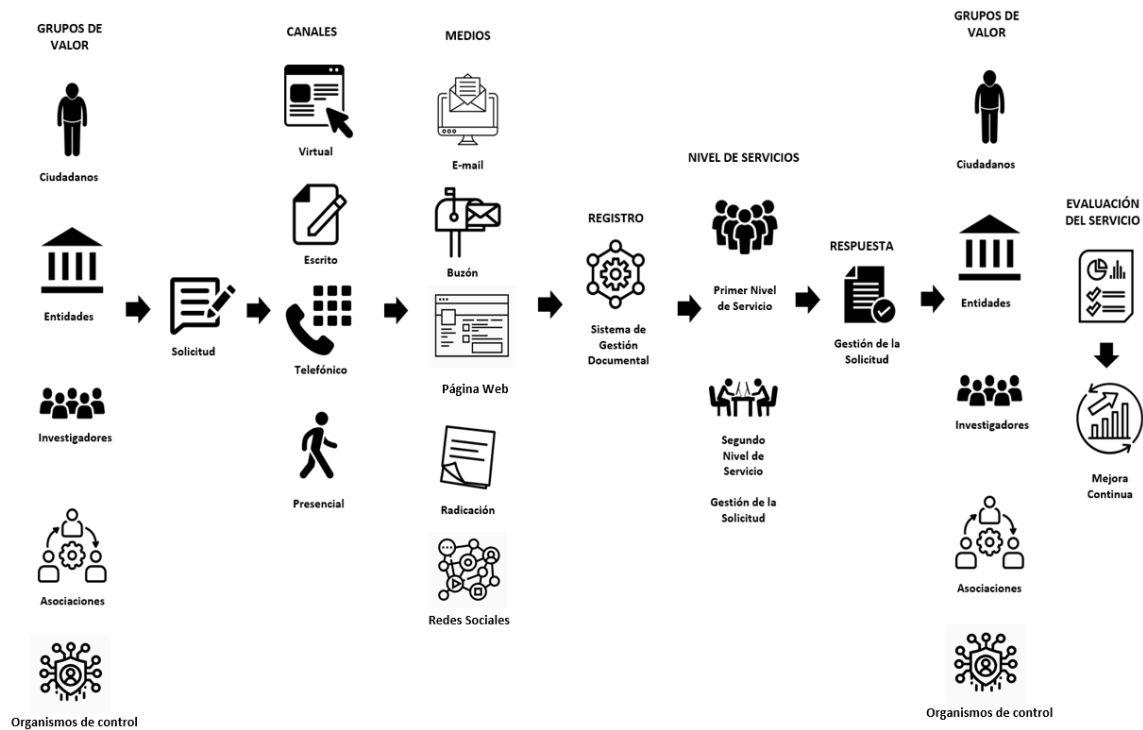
GRUPOS DE VALOR

Ciudadanos

Entidades

Investigadores

Asociaciones

Organismos de control

Solicitud

CANALES

Virtual

Escrito

Telefónico

Presencial

MEDIOS

E-mail

Buzón

Página Web

Radicación

Redes Sociales

REGISTRO

Sistema de Gestión Documental

NIVEL DE SERVICIOS

Primer Nivel de Servicio

Segundo Nivel de Servicio

Gestión de la Solicitud

RESPUESTA

Gestión de la Solicitud

GRUPOS DE VALOR

Ciudadanos

Entidades

Investigadores

Asociaciones

Organismos de control

EVALUACIÓN DEL SERVICIO

Mejora Continua